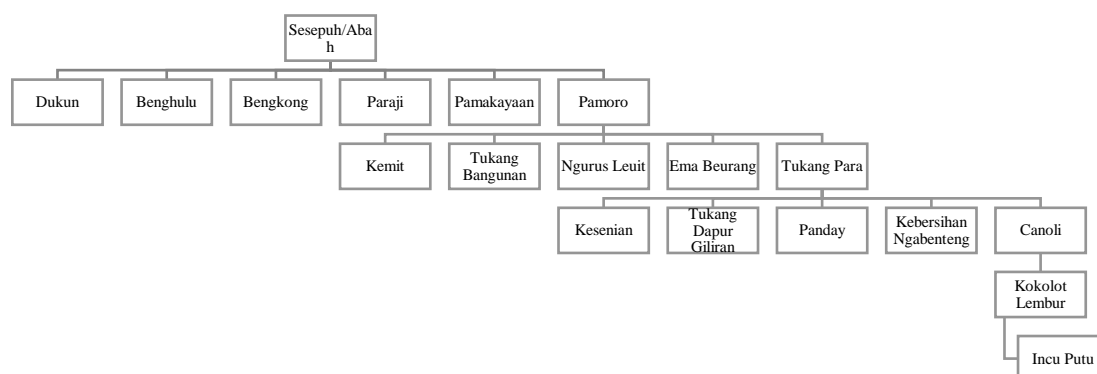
Sesepuh/Abah

Dukun

Benghulu

Bengkong

Paraji

Pamakayaan

Pamoro

Kemit

Tukang Bangunan

Ngurus Leuit

Ema Beurang

Tukang Para

Kesenian

Tukang Dapur Giliran

Panday

Kebersihan Ngabenteng

Canoli

Kokolot Lembur

Incu Putu